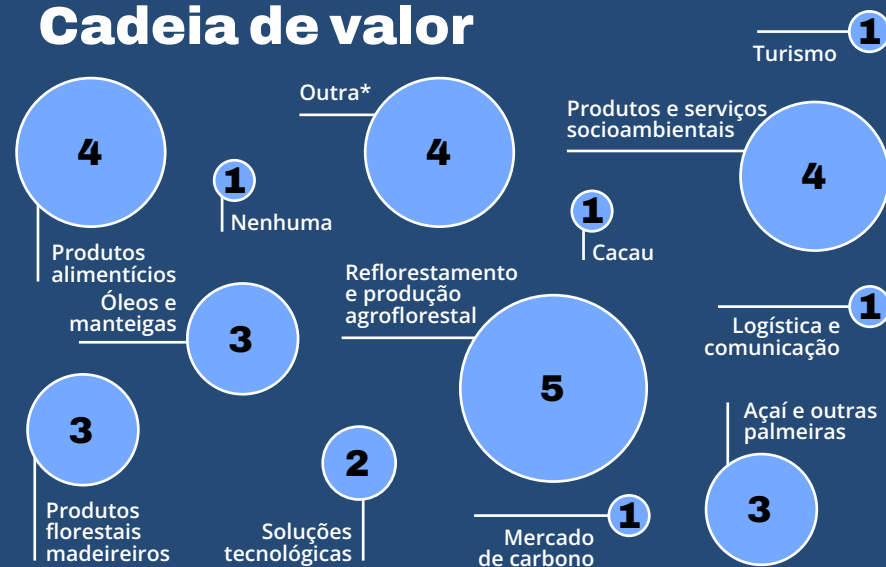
Cadeia de valor

1
Turismo

Outra*
4

4
Produtos alimentícios

1
Nenhuma

Produtos e serviços socioambientais
4

1
Cacau

Óleos e manteigas
3

Reflorestamento e produção agroflorestal
5

1
Logística e comunicação

3
Produtos florestais madeireiros

2
Soluções tecnológicas

1
Mercado de carbono

Açaí e outras palmeiras
3